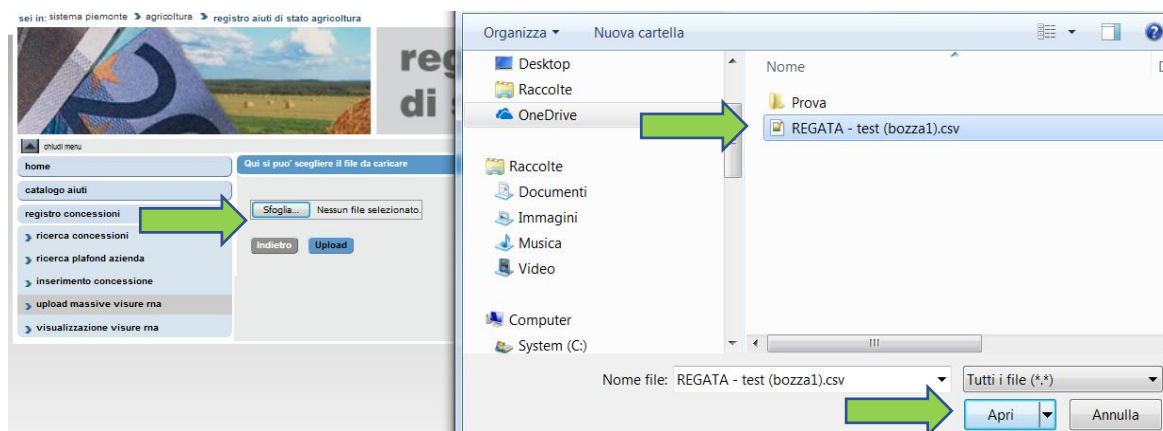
sei in: sistema piemonte > agricoltura > registro aiuti di stato agricoltura

reg
di s

chiudi menu

home

catalogo aiuti

registro concessioni

ricerca concessioni

ricerca plafond azienda

inserimento concessione

upload massive visure rna

visualizzazione visure rna

Qui si puo' scegliere il file da caricare

Sfoglia... Nessun file selezionato.

Indietro Upload

Organizza ▾ Nuova cartella

Desktop
Raccolte
OneDrive

Raccolte
Documenti
Immagini
Musica
Video

Computer
System (C:)

Nome

Prova
REGATA - test (bozza1).csv

Nome file: REGATA - test (bozza1).csv

Tutti i file (*.*)

Apri Annulla